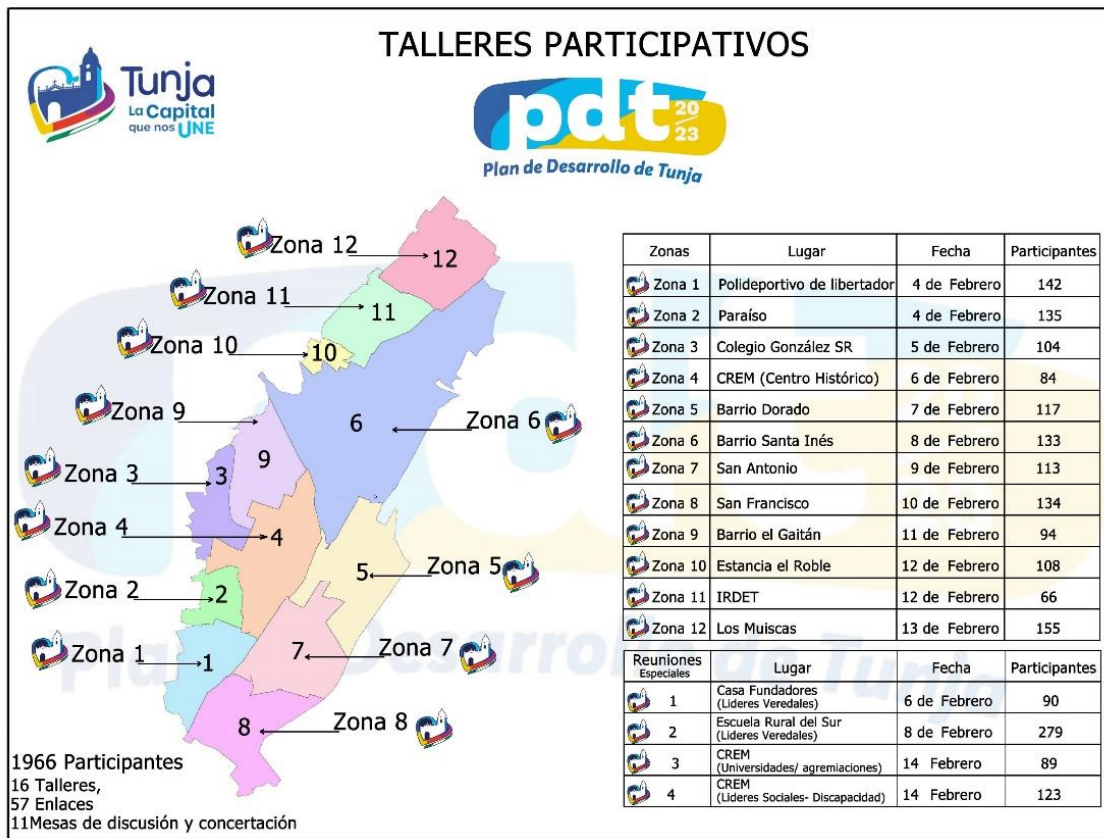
TALLERES PARTICIPATIVOS

Tunja
La Capital que nos UNE

pdt 20 23
Plan de Desarrollo de Tunja

Zona 12
12
Zona 11
11
Zona 10
10
Zona 9
9
6
Zona 6
Zona 3
3
Zona 4
4
5
Zona 5
Zona 2
2
Zona 1
1
7
Zona 7
8
Zona 8

| Zonas | Lugar | Fecha | Participantes |
|---|---|---|---|
| Zona 1 | Polideportivo de libertador | 4 de Febrero | 142 |
| Zona 2 | Paraíso | 4 de Febrero | 135 |
| Zona 3 | Colegio González SR | 5 de Febrero | 104 |
| Zona 4 | CREM (Centro Histórico) | 6 de Febrero | 84 |
| Zona 5 | Barrio Dorado | 7 de Febrero | 117 |
| Zona 6 | Barrio Santa Inés | 8 de Febrero | 133 |
| Zona 7 | San Antonio | 9 de Febrero | 113 |
| Zona 8 | San Francisco | 10 de Febrero | 134 |
| Zona 9 | Barrio el Gaitán | 11 de Febrero | 94 |
| Zona 10 | Estancia el Roble | 12 de Febrero | 108 |
| Zona 11 | IRDET | 12 de Febrero | 66 |
| Zona 12 | Los Muiscas | 13 de Febrero | 155 |

| Reuniones Especiales | Lugar | Fecha | Participantes |
|---|---|---|---|
| 1 | Casa Fundadores (Lideres Veredales) | 6 de Febrero | 90 |
| 2 | Escuela Rural del Sur (Lideres Veredales) | 8 de Febrero | 279 |
| 3 | CREM (Universidades/ agremiaciones) | 14 Febrero | 89 |
| 4 | CREM (Lideres Sociales- Discapacidad) | 14 Febrero | 123 |

1966 Participantes
16 Talleres,
57 Enlaces
11Mesas de discusión y concertación

Plan de Desarrollo de Tunja